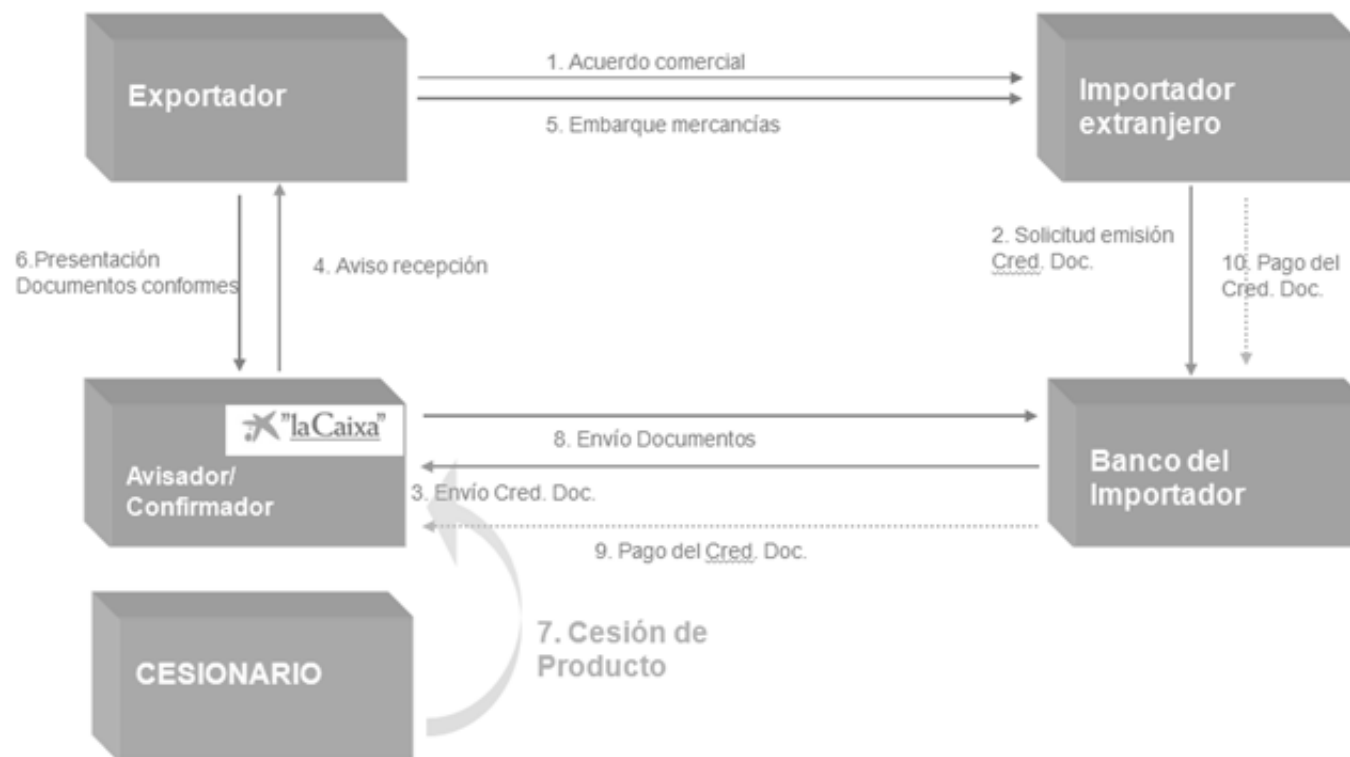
Exportador

1. Acuerdo comercial

5. Embarque mercancías

Importador extranjero

6.Presentación Documentos conformes

4. Aviso recepción

2. Solicitud emisión Cred. Doc.

10. Pago del Cred. Doc.

"laCaixa"

Avisador/ Confirmador

8. Envío Documentos

3. Envío Cred. Doc.

9. Pago del Cred. Doc.

Banco del Importador

CESIONARIO

7. Cesión de Producto